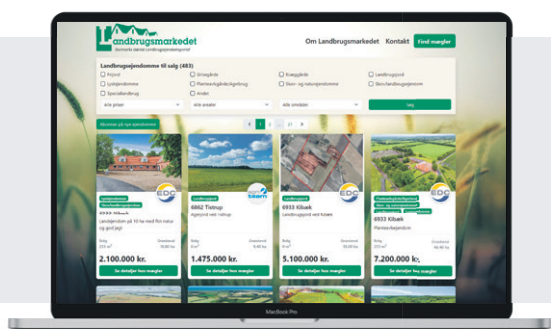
Landbrugsmarkedet
Danmarks største landbrugsejendomsportal

Om Landbrugsmarkedet Kontakt Find mægler

Landbrugsejendomme til salg (483)

Fritrid
Lystejendomme
Specialbrug
Grisegårde
Planteavlsbedrifter
Andet
Kvæggårde
Skov- og naturejendomme
Landbrugsjord
Skovlandbrugsjord

Alle priser
Alle arealer
Alle områder
Søg

1 2 ... 21

Landbrugsjord
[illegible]
6933 Kibæk
Landejendom på 16 ha med flot natur og god jagt
2.100.000 kr.
Se detaljer hos mægler

Landbrugsjord
6862 Tistrup
Agerjord ved Tistrup
1.475.000 kr.
Se detaljer hos mægler

Landbrugsjord
6933 Kibæk
Landbrugsjord ved Kibæk
5.100.000 kr.
Se detaljer hos mægler

Planteavlsejendom
6933 Kibæk
Planteavlsejendom
7.200.000 kr.
Se detaljer hos mægler

MacBook Pro